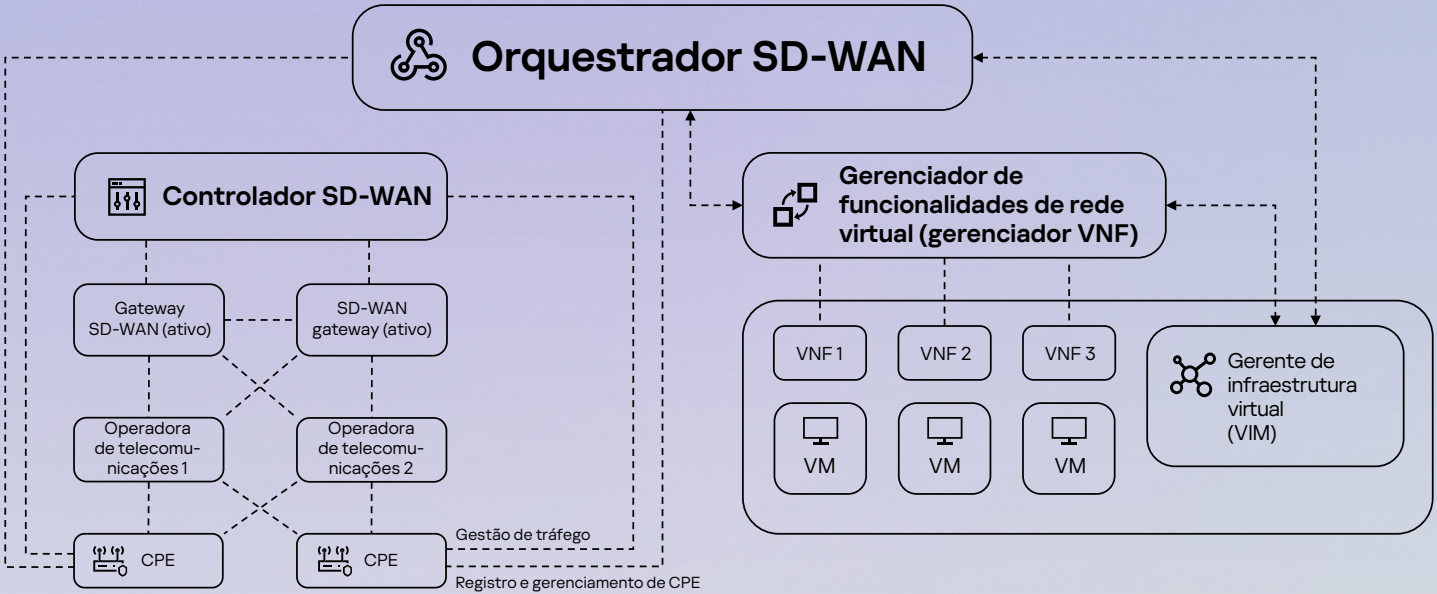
Orquestrador SD-WAN

Controlador SD-WAN

Gerenciador de funcionalidades de rede virtual (gerenciador VNF)

Gateway SD-WAN (ativo)

SD-WAN gateway (ativo)

Operadora de telecomunicações 1

Operadora de telecomunicações 2

CPE

CPE

Gestão de tráfego

Registro e gerenciamento de CPE

VNF 1

VNF 2

VNF 3

VM

VM

VM

Gerente de infraestrutura virtual (VIM)